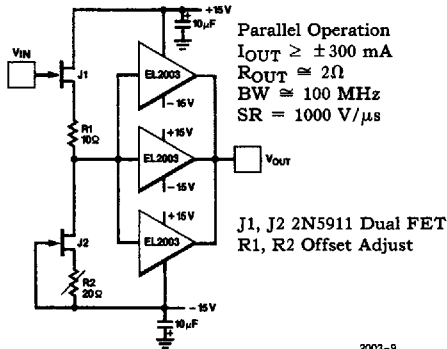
+15V

10μF

VIN

J1

EL2003

-15V

R1 10Ω

+15V

EL2003

VOUT

-15V

J2

+15V

EL2003

R2 20Ω

-15V

10μF

Parallel Operation
$I_{OUT} \geq \pm 300$ mA
$R_{OUT} \cong 2\Omega$
BW $\cong$ 100 MHz
SR = 1000 V/μs

J1, J2 2N5911 Dual FET
R1, R2 Offset Adjust

2003-9